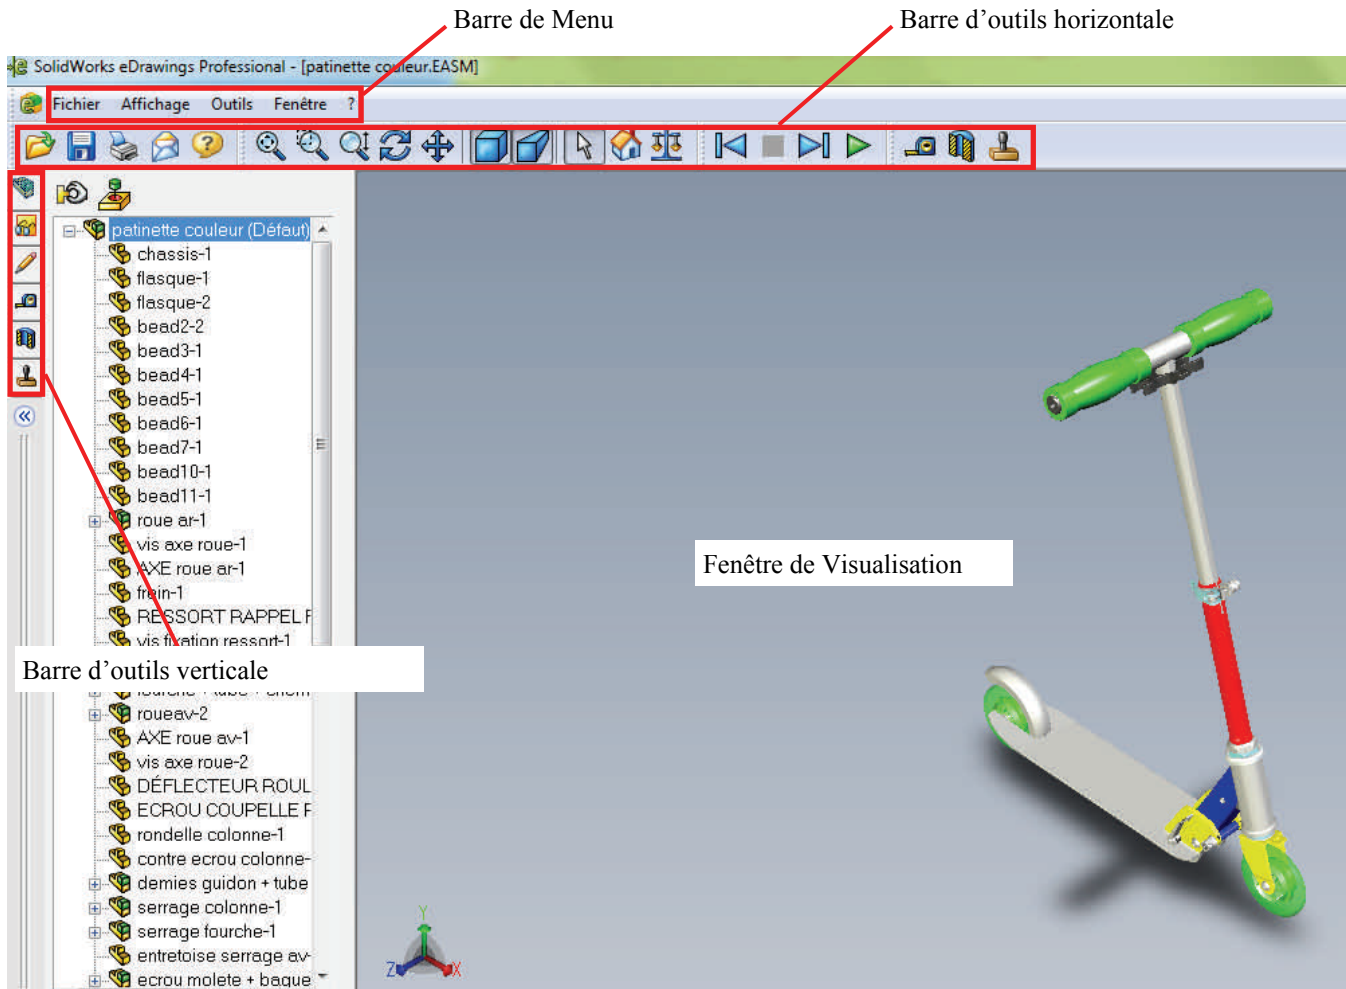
Barre de Menu

Barre d'outils horizontale

SolidWorks eDrawings Professional - [patinette couleur.EASM]

Fichier Affichage Outils Fenêtre ?

patinette couleur (Défaut)
chassis-1
flasque-1
flasque-2
bead2-2
bead3-1
bead4-1
bead5-1
bead6-1
bead7-1
bead10-1
bead11-1
roue ar-1
vis axe roue-1
AXE roue ar-1
frein-1
RESSORT RAPPEL F
vis fixation ressort-1

Barre d'outils verticale

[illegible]
roueav-2
AXE roue av-1
vis axe roue-2
DÉFLECTEUR ROUL
ECROU COUPELLE F
rondelle colonne-1
contre ecrou colonne-
demies guidon + tube
serrage colonne-1
serrage fourche-1
entretoise serrage av-
ecrou molete + bague

Fenêtre de Visualisation

Y
Z
X